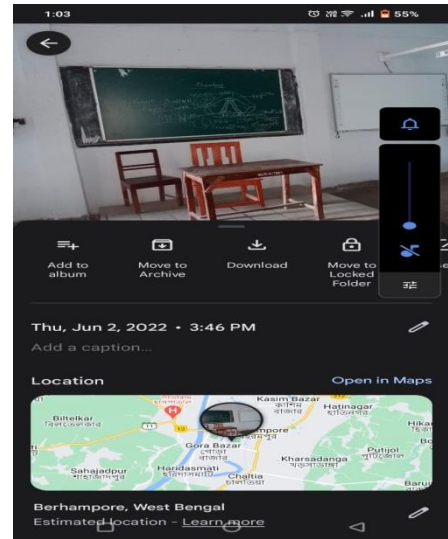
1:03

55%

Add to album

Move to Archive

Download

Move to Locked Folder

Thu, Jun 2, 2022 • 3:46 PM

Add a caption...

Location

Open in Maps

Biltelkar
বিলতেলকার

Kasim Bazar
কাশিম বাজার

Hatinagar

Hikar

Bo

Gora Bazar
গোরা বাজার

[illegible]mpore

Putijol
পুটিজোল

Kharsadanga
খড়সাডাঙ্গা

Sahajadpur
শাহজাদপুর

Haridasmati
হরিদাসমাটি

Chaltia
চালতিয়া

Baru

Berhampore, West Bengal

Estimated location - Learn more